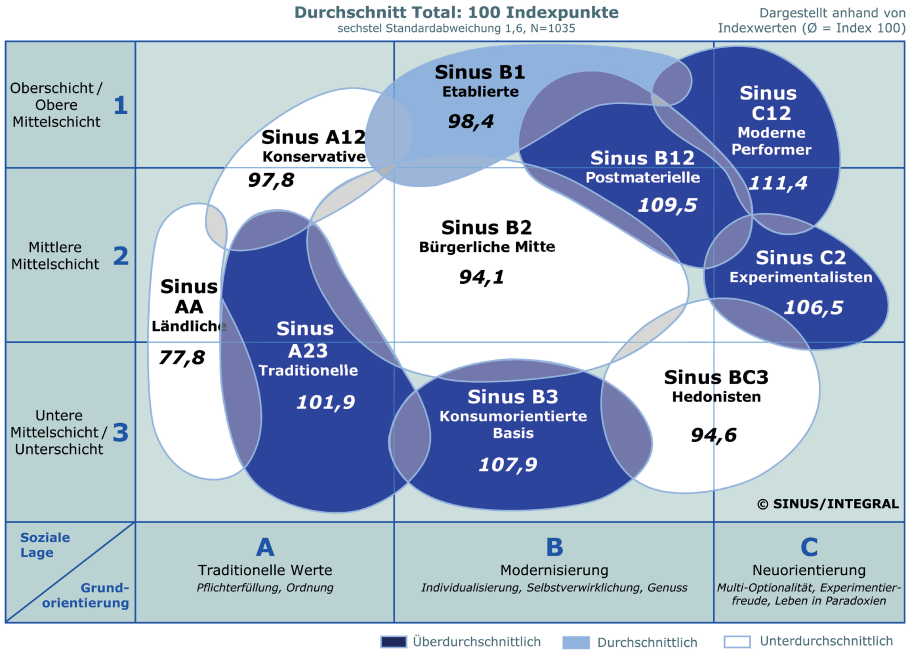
Durchschnitt Total: 100 Indexpunkte
sechstel Standardabweichung 1,6, N=1035

Dargestellt anhand von Indexwerten (Ø = Index 100)

Oberschicht / Obere Mittelschicht 1

Mittlere Mittelschicht 2

Untere Mittelschicht / Unterschicht 3

Sinus B1
Etablierte
98,4

Sinus A12
Konservative
97,8

Sinus C12
Moderne Performer
111,4

Sinus B12
Postmaterielle
109,5

Sinus B2
Bürgerliche Mitte
94,1

Sinus C2
Experimentalisten
106,5

Sinus AA
Ländliche
77,8

Sinus A23
Traditionelle
101,9

Sinus B3
Konsumorientierte Basis
107,9

Sinus BC3
Hedonisten
94,6

© SINUS/INTEGRAL

Soziale Lage
Grund-orientierung

A
Traditionelle Werte
Pflichterfüllung, Ordnung

B
Modernisierung
Individualisierung, Selbstverwirklichung, Genuss

C
Neuorientierung
Multi-Optionalität, Experimentierfreude, Leben in Paradoxien

Überdurchschnittlich
Durchschnittlich
Unterdurchschnittlich